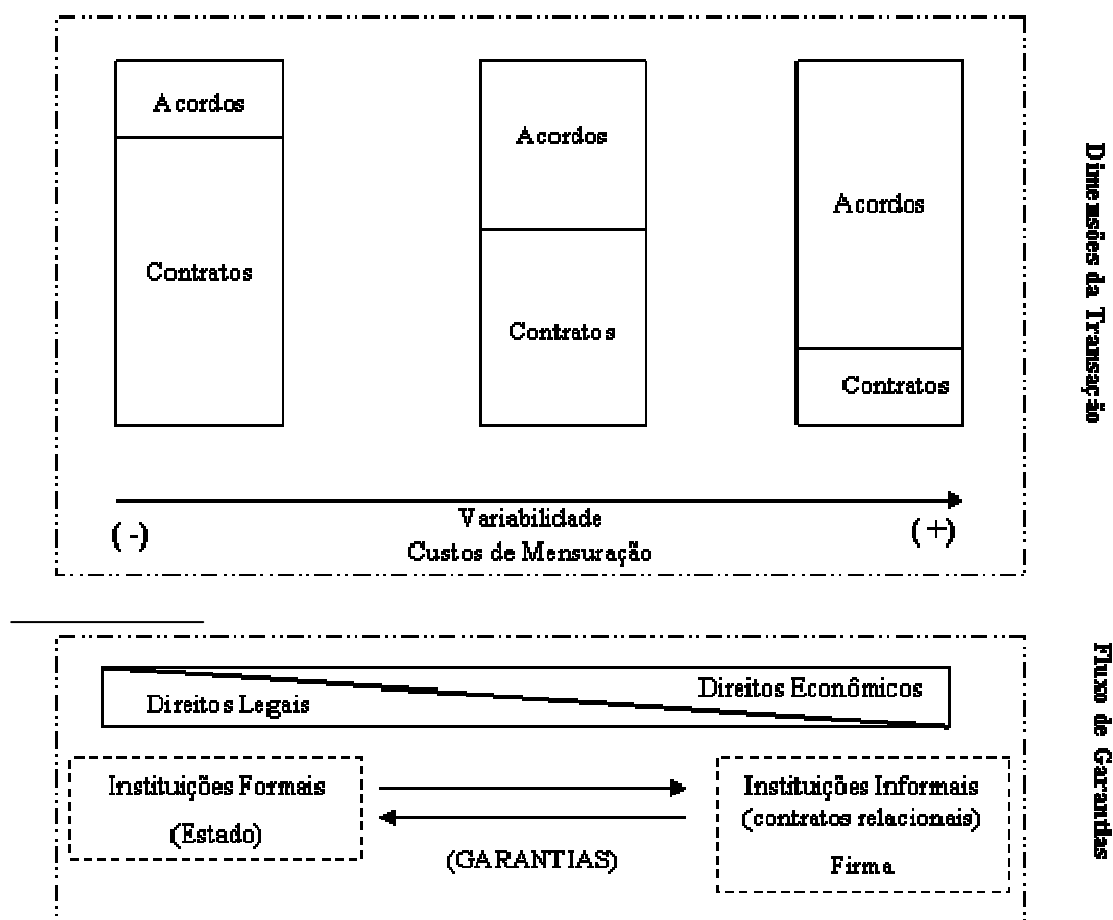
Acordos

Contratos

Acordos

Contratos

Acordos

Contratos

Variabilidade
Custos de Mensuração

(-)

(+)

Dimensões da Transação

Direitos Legais

Direitos Econômicos

Instituições Formais
(Estado)

(GARANTIAS)

Instituições Informais
(contratos relacionais)
Firma

Fluxo de Garantias